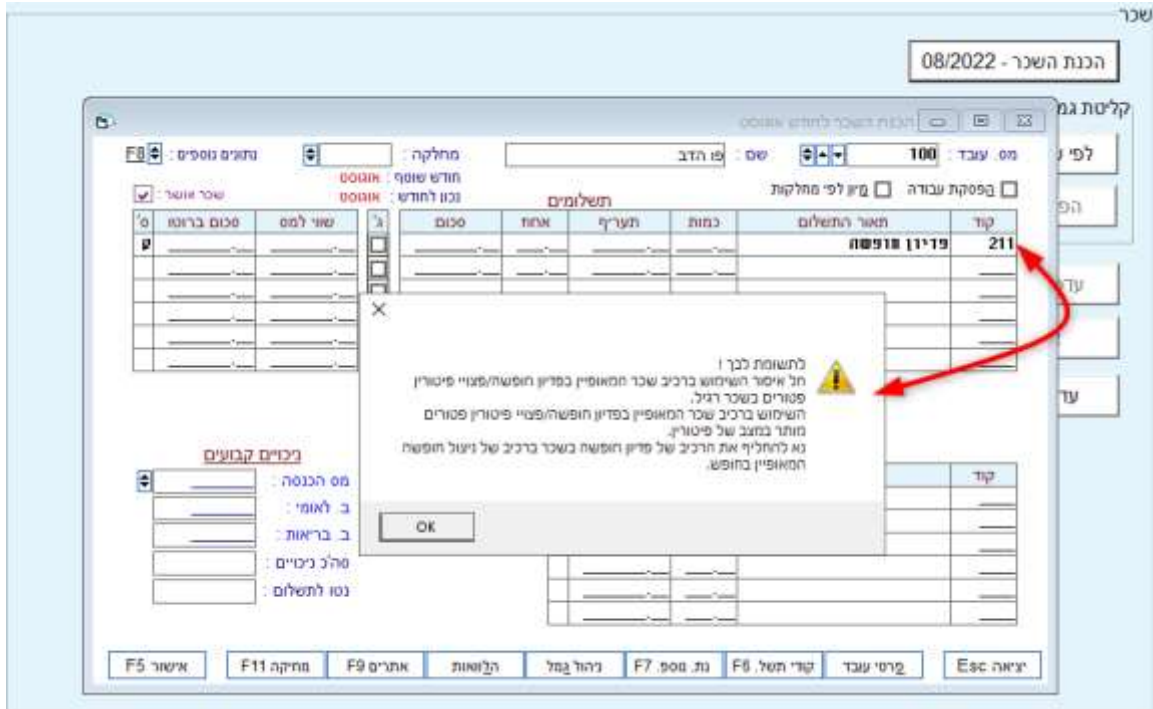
שכר

הכנת השכר - 08/2022

קליטת גמ

לפי ע

הפ

עד

עד

הכנת השכר לחודש אוגוסט

מס. עובד : 100

שם : פו הדב

מחלקה :

נתונים נוספים : F8

חודש שוטף : אוגוסט

נכון לחודש : אוגוסט

שכר אושר :

הפסקת עבודה

מיון לפי מחלקות

תשלומים

| קוד | תאור התשלום | כמות | תעריף | אחוז | סכום | ג' | שווי למס | סכום ברוטו | ס' |
|---|---|---|---|---|---|---|---|---|---|
| 211 | פדיון חופשה | | | | | | | | |

לתשומת לבך !
חל איסור השימוש ברכיב שכר המאופיין בפדיון חופשה/פצויי פיטורין פטורים בשכר רגיל.
השימוש ברכיב שכר המאופיין בפדיון חופשה/פצויי פיטורין פטורים מותר במצב של פיטורין.
נא להחליף את הרכיב של פדיון חופשה בשכר ברכיב של ניצול חופשה המאופיין בחופש.

OK

ניכויים קבועים

מס הכנסה :

ב. לאומי :

ב. בריאות :

סה"כ ניכויים :

נטו לתשלום :

קוד

יציאה Esc | פרטי עובד | קודי תשל. F6 | נת. נוספ. F7 | ניהול גמל | הלוואות | אתרים F9 | מחיקה F11 | אישור F5